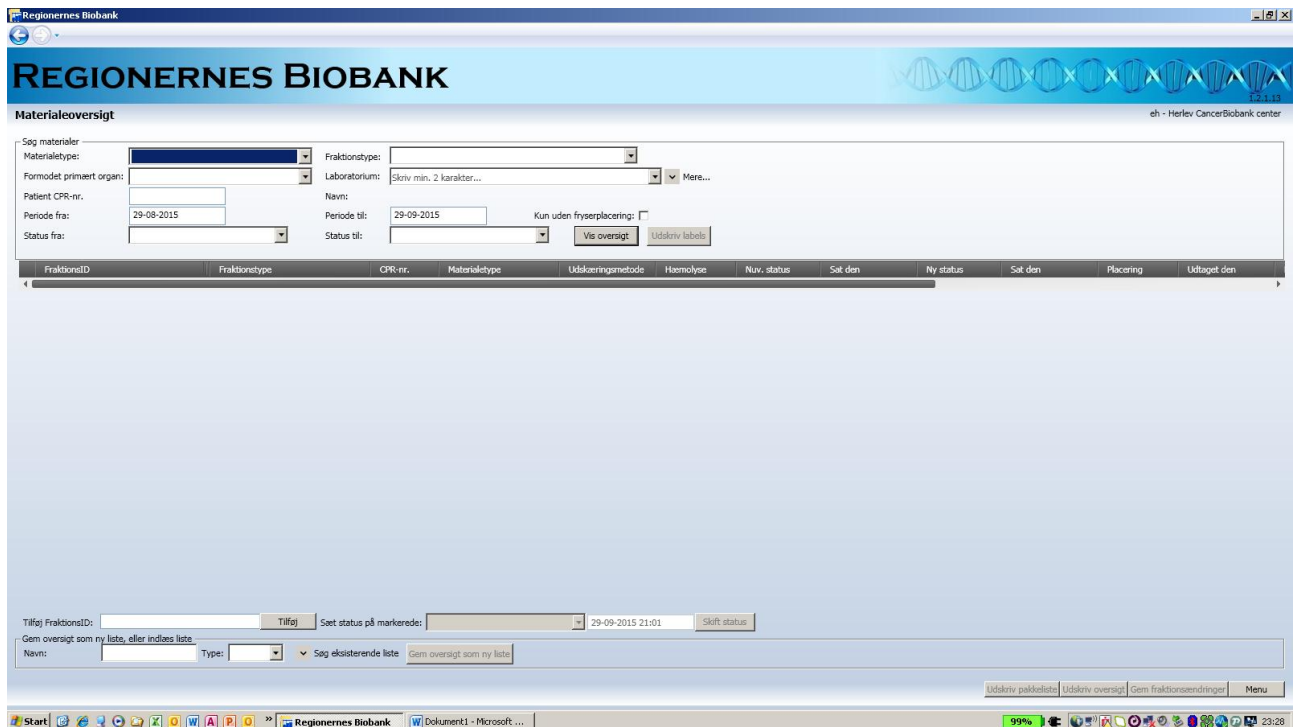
Regionernes Biobank

REGIONERNES BIOBANK

1.2.1.13

Materialeoversigt

eh - Herlev CancerBiobank center

Søg materialer
Materialetype:
Fraktionstype:
Formodet primært organ:
Laboratorium: Skriv min. 2 karakter...
Mere...
Patient CPR-nr.
Navn:
Periode fra: 29-08-2015
Periode til: 29-09-2015
Kun uden fryserplacering:
Status fra:
Status til:
Vis oversigt
Udskriv labels

| FraktionsID | Fraktionstype | CPR-nr. | Materialetype | Udskæringsmetode | Hæmolyse | Nuv. status | Sat den | Ny status | Sat den | Placering | Udtaget den |
|---|---|---|---|---|---|---|---|---|---|---|---|

Tilføj FraktionsID:
Tilføj
Sæt status på markerede:
29-09-2015 21:01
Skift status

Gem oversigt som ny liste, eller indlæs liste
Navn:
Type:
Søg eksisterende liste
Gem oversigt som ny liste

Udskriv pakkeliste
Udskriv oversigt
Gem fraktionsændringer
Menu

Start
Regionernes Biobank
Dokument1 - Microsoft ...
99%
23:28